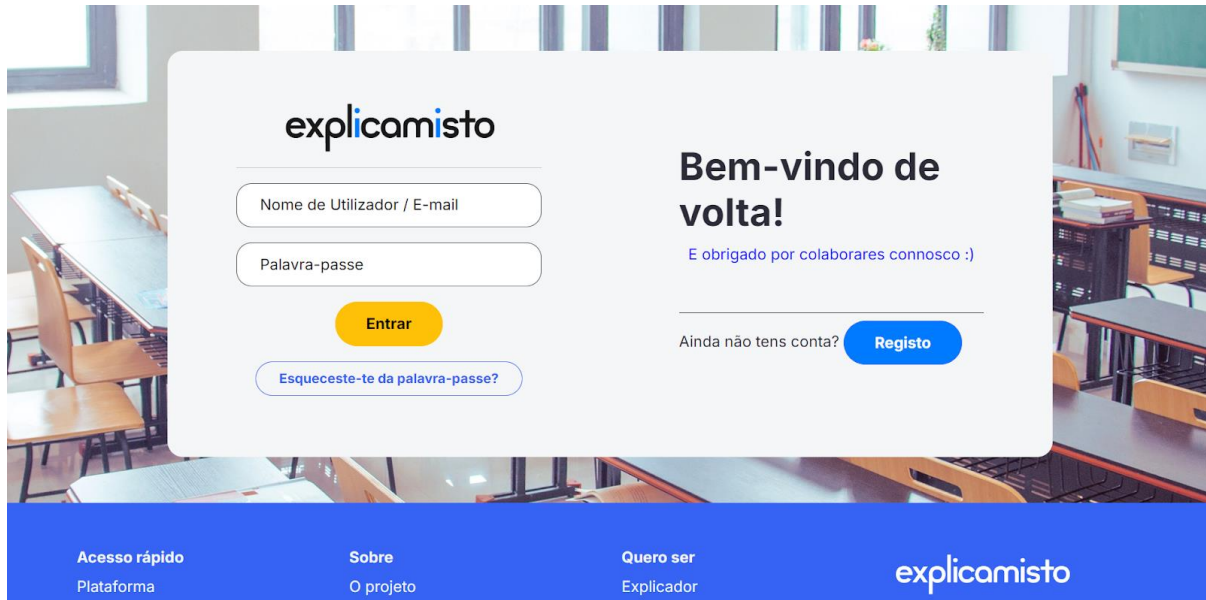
explicamisto

Nome de Utilizador / E-mail

Palavra-passe

Entrar

Esqueceste-te da palavra-passe?

Bem-vindo de volta!

E obrigado por colaborares connosco :)

Ainda não tens conta? Registo

Acesso rápido
Plataforma

Sobre
O projeto

Quero ser
Explicador

explicamisto